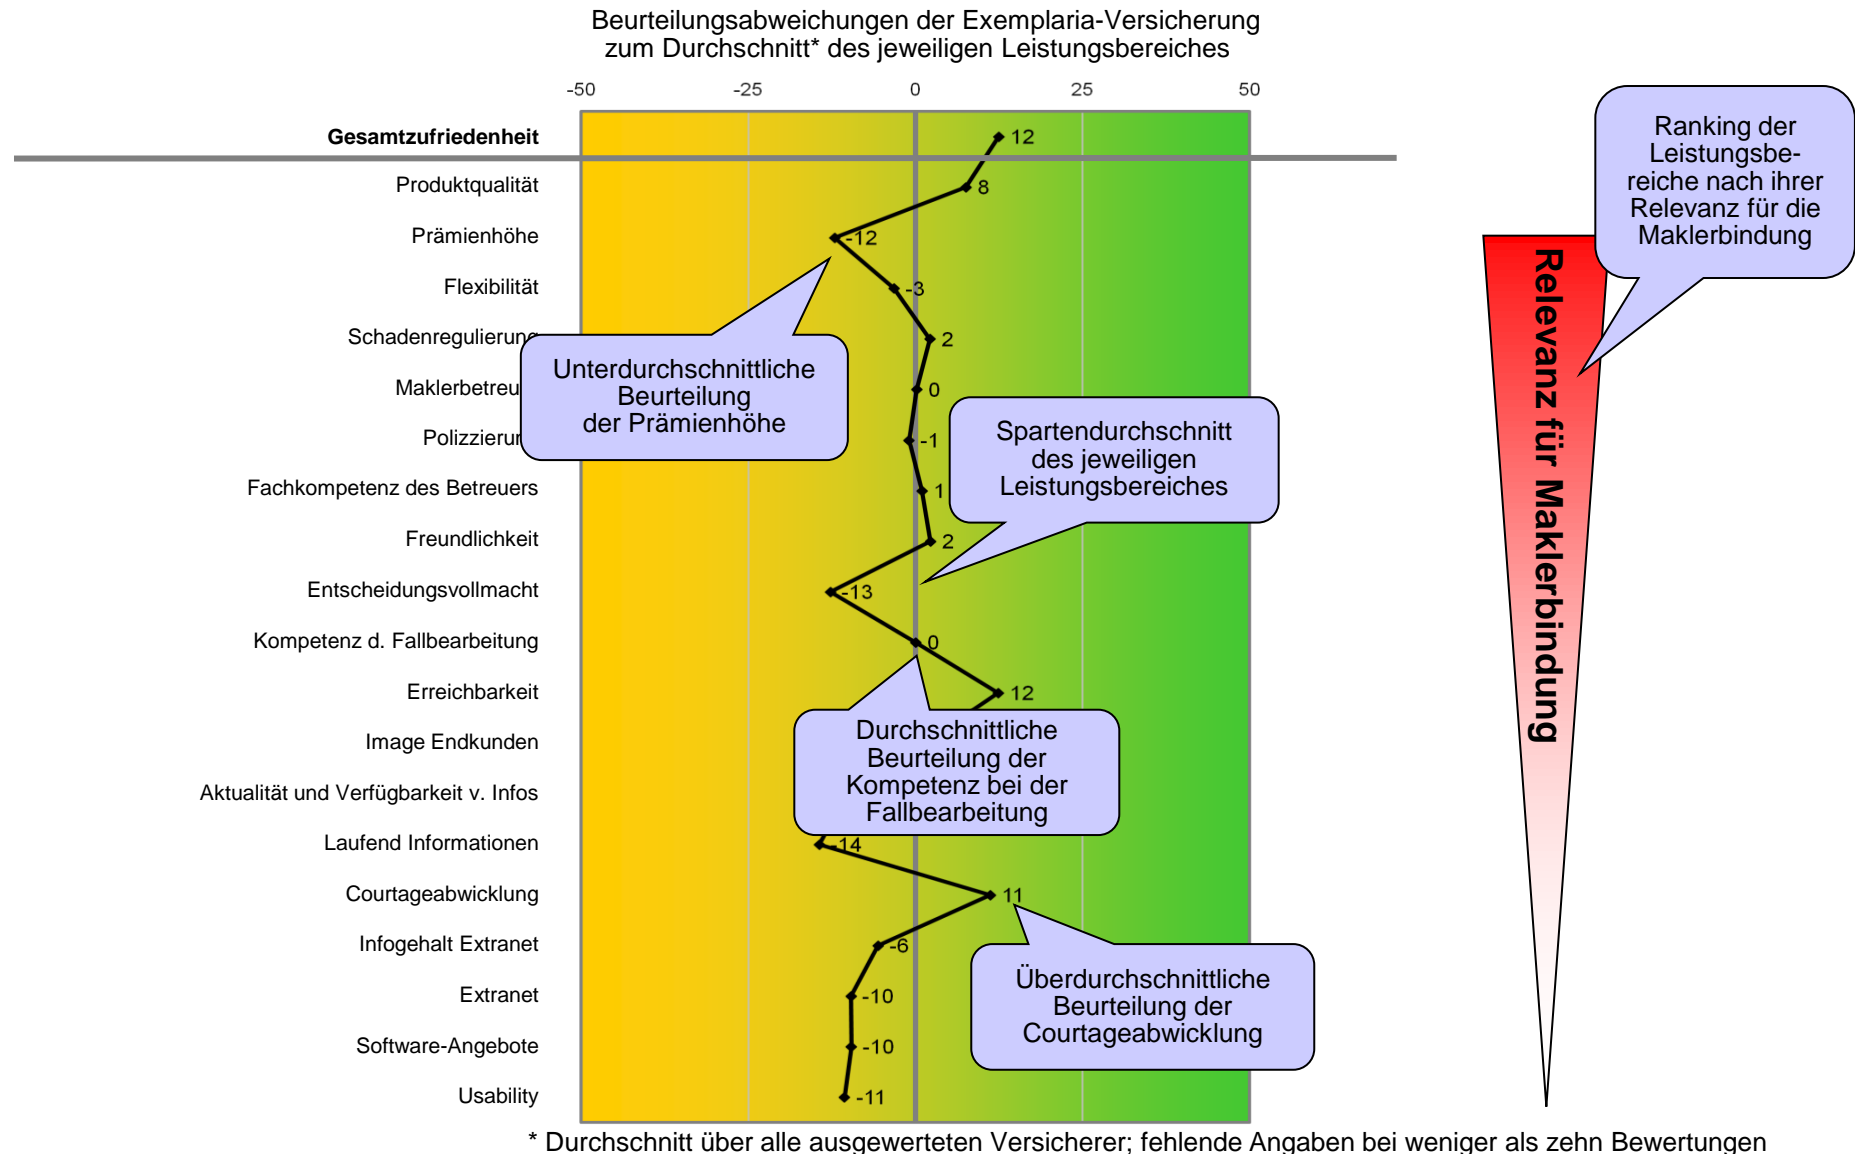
Beurteilungsabweichungen der Exemplaria-Versicherung zum Durchschnitt* des jeweiligen Leistungsbereiches

-50 -25 0 25 50

Gesamtzufriedenheit 12
Produktqualität 8
Prämienhöhe -12
Flexibilität -3
Schadenregulierung 2
Maklerbetreu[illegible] 0
Polizzierun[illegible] -1
Fachkompetenz des Betreuers 1
Freundlichkeit 2
Entscheidungsvollmacht -13
Kompetenz d. Fallbearbeitung 0
Erreichbarkeit 12
Image Endkunden
Aktualität und Verfügbarkeit v. Infos
Laufend Informationen -14
Courtageabwicklung 11
Infogehalt Extranet -6
Extranet -10
Software-Angebote -10
Usability -11

Unterdurchschnittliche Beurteilung der Prämienhöhe

Spartendurchschnitt des jeweiligen Leistungsbereiches

Durchschnittliche Beurteilung der Kompetenz bei der Fallbearbeitung

Überdurchschnittliche Beurteilung der Courtageabwicklung

Ranking der Leistungsbereiche nach ihrer Relevanz für die Maklerbindung

Relevanz für Maklerbindung

* Durchschnitt über alle ausgewerteten Versicherer; fehlende Angaben bei weniger als zehn Bewertungen